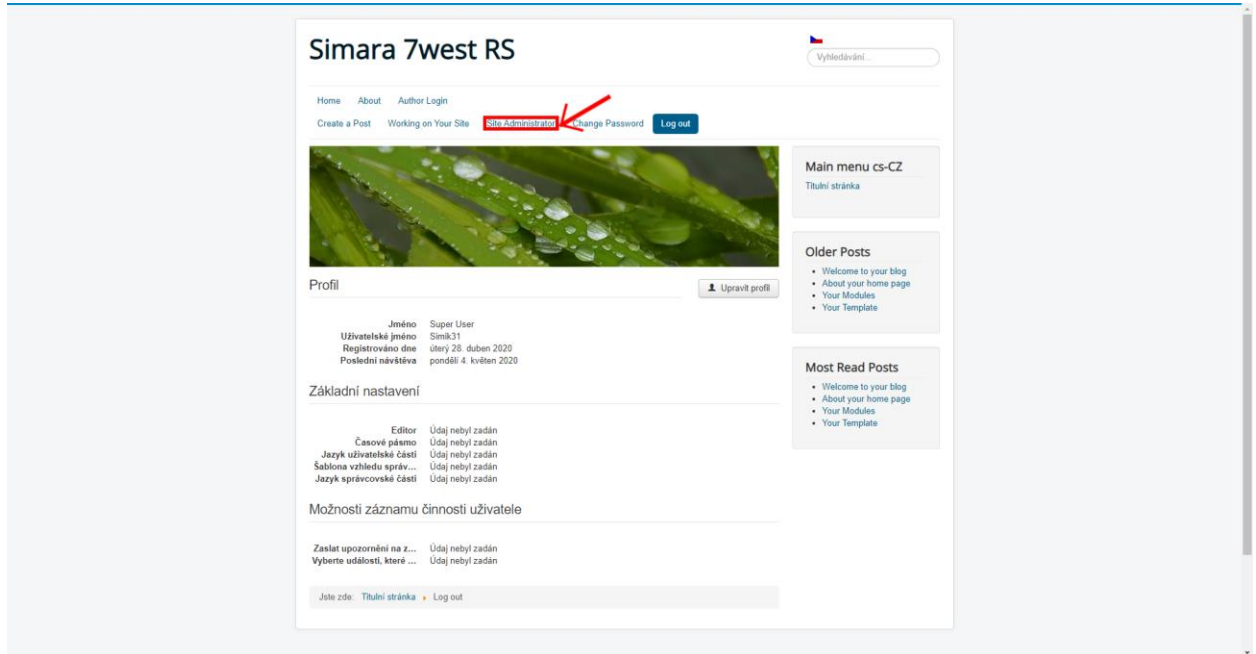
Simara 7west RS

Vyhledávání...

Home About Author Login
Create a Post Working on Your Site Site Administrator Change Password Log out

Profil

Upravit profil

| | |
|---|---|
| Jméno | Super User |
| Uživatelské jméno | Simik31 |
| Registrováno dne | úterý 28. duben 2020 |
| Poslední návštěva | pondělí 4. květen 2020 |

Základní nastavení

| | |
|---|---|
| Editor | Údaj nebyl zadán |
| Časové pásmo | Údaj nebyl zadán |
| Jazyk uživatelské části | Údaj nebyl zadán |
| Šablona vzhledu správ... | Údaj nebyl zadán |
| Jazyk správcovské části | Údaj nebyl zadán |

Možnosti záznamu činnosti uživatele

| | |
|---|---|
| Zaslat upozornění na z... | Údaj nebyl zadán |
| Vyberte události, které ... | Údaj nebyl zadán |

Jste zde: Titulní stránka Log out

Main menu cs-CZ
Titulní stránka

Older Posts
• Welcome to your blog
• About your home page
• Your Modules
• Your Template

Most Read Posts
• Welcome to your blog
• About your home page
• Your Modules
• Your Template